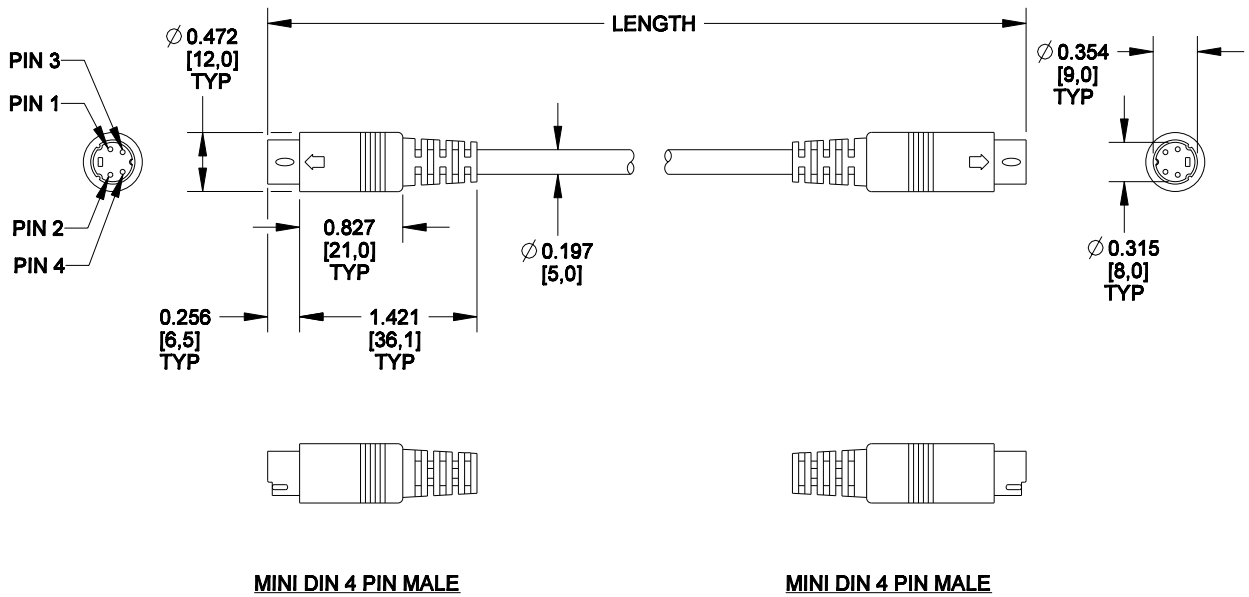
LENGTH

$\varnothing$ 0.472
[12,0]
TYP

PIN 3
PIN 1
PIN 2
PIN 4

$\varnothing$ 0.354
[9,0]
TYP

0.827
[21,0]
TYP

$\varnothing$ 0.197
[5,0]

$\varnothing$ 0.315
[8,0]
TYP

0.256
[6,5]
TYP

1.421
[36,1]
TYP

MINI DIN 4 PIN MALE

MINI DIN 4 PIN MALE